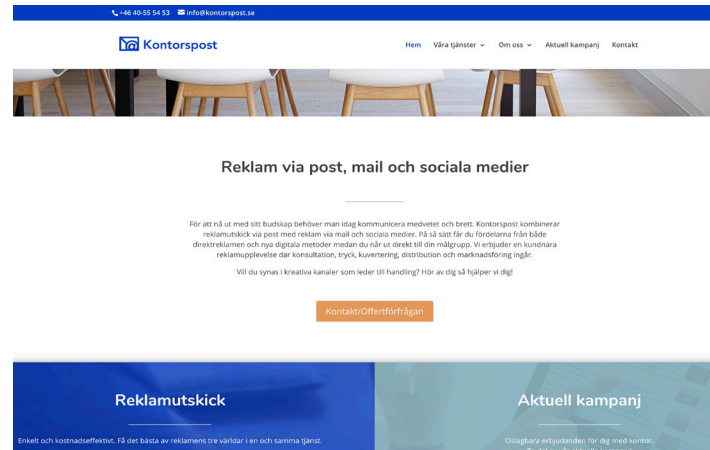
+46 40-55 54 53 info@kontorspost.se

Kontorspost

Hem Våra tjänster Om oss Aktuell kampanj Kontakt

Reklam via post, mail och sociala medier

För att nå ut med sitt budskap behöver man idag kommunicera medvetet och brett. Kontorspost kombinerar reklamutskick via post med reklam via mail och sociala medier. På så sätt får du fördelarna från både direktreklamen och nya digitala metoder medan du når ut direkt till din målgrupp. Vi erbjuder en kundnära reklamupplevelse där konsultation, tryck, kuvertering, distribution och marknadsföring ingår.

Vill du synas i kreativa kanaler som leder till handling? Hör av dig så hjälper vi dig!

Kontakt/Offertförfrågan

Reklamutskick

Enkelt och kostnadseffektivt. Få det bästa av reklamens tre världar i en och samma tjänst.

Aktuell kampanj

Oslagbara erbjudanden för dig med kontor.

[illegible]